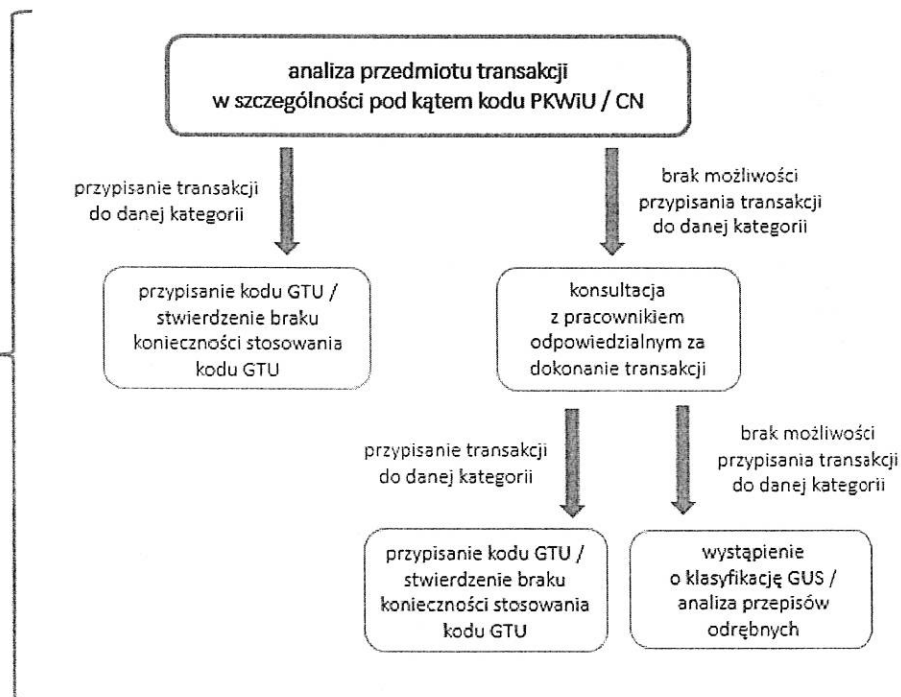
analiza przedmiotu transakcji w szczególności pod kątem kodu PKWiU / CN

przypisanie transakcji do danej kategorii

brak możliwości przypisania transakcji do danej kategorii

przypisanie kodu GTU / stwierdzenie braku konieczności stosowania kodu GTU

konsultacja z pracownikiem odpowiedzialnym za dokonanie transakcji

przypisanie transakcji do danej kategorii

brak możliwości przypisania transakcji do danej kategorii

przypisanie kodu GTU / stwierdzenie braku konieczności stosowania kodu GTU

wystąpienie o klasyfikację GUS / analiza przepisów odrębnych